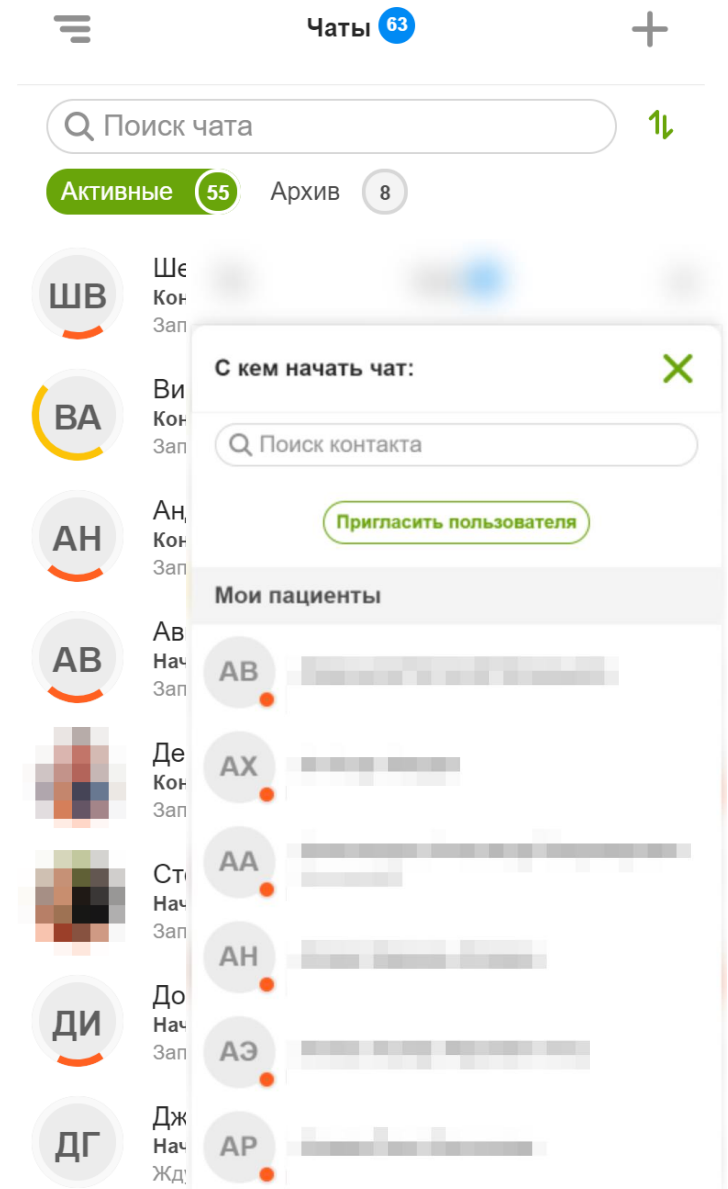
Чаты 63

Поиск чата

Активные 55 Архив 8

ШВ Ше
Кон
Зап

ВА Ви
Кон
Зап

АН Ан
Кон
Зап

АВ Ав
Нач
Зап

Де
Кон
Зап

Ст
Нач
Зап

ДИ До
Нач
Зап

ДГ Дж
Нач
Жду

С кем начать чат:

Поиск контакта

Пригласить пользователя

Мои пациенты

АВ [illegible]

АХ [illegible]

АА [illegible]

АН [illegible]

АЭ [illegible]

АР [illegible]